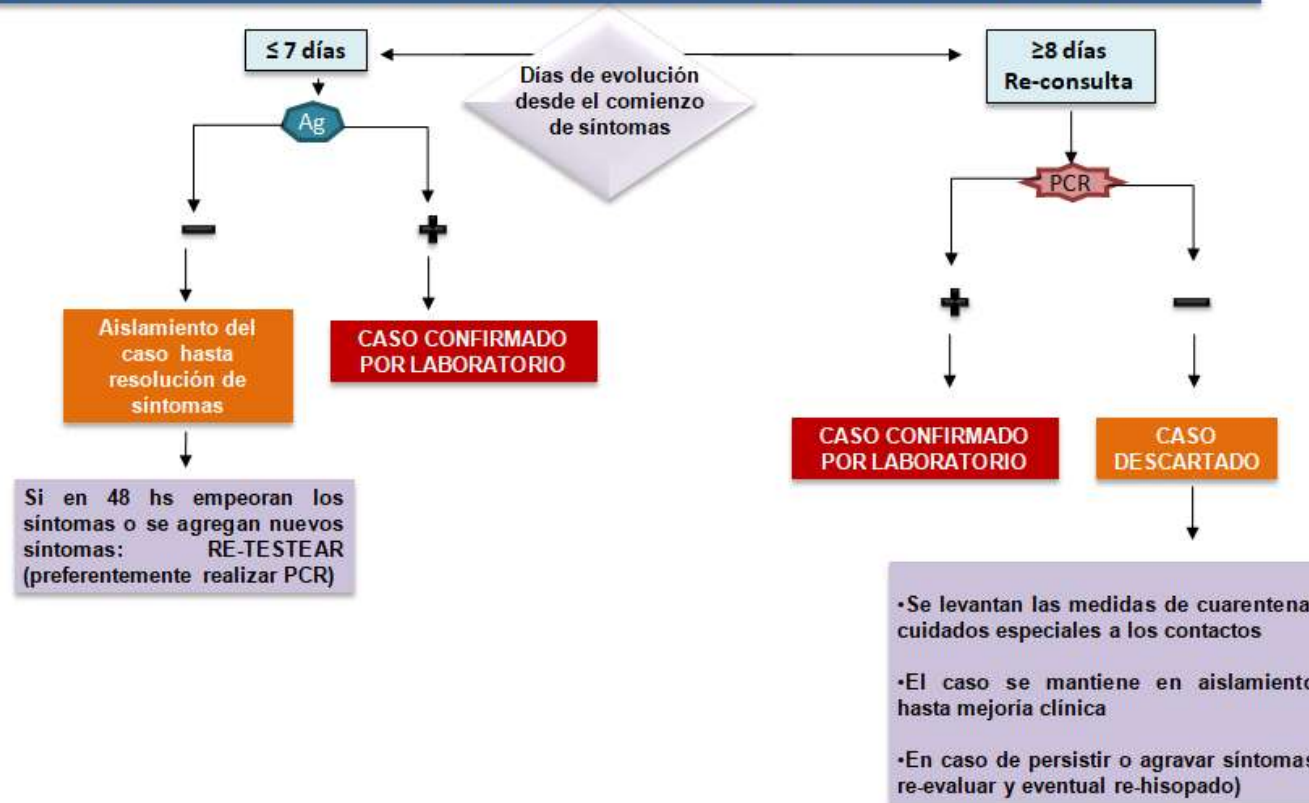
≤ 7 días

Días de evolución desde el comienzo de síntomas

≥8 días Re-consulta

Ag

−

+

Aislamiento del caso hasta resolución de síntomas

CASO CONFIRMADO POR LABORATORIO

Si en 48 hs empeoran los síntomas o se agregan nuevos síntomas: RE-TESTEAR (preferentemente realizar PCR)

PCR

+

−

CASO CONFIRMADO POR LABORATORIO

CASO DESCARTADO

•Se levantan las medidas de cuarentena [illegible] cuidados especiales a los contactos

•El caso se mantiene en aislamiento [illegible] hasta mejoria clínica

•En caso de persistir o agravar síntomas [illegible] re-evaluar y eventual re-hisopado)